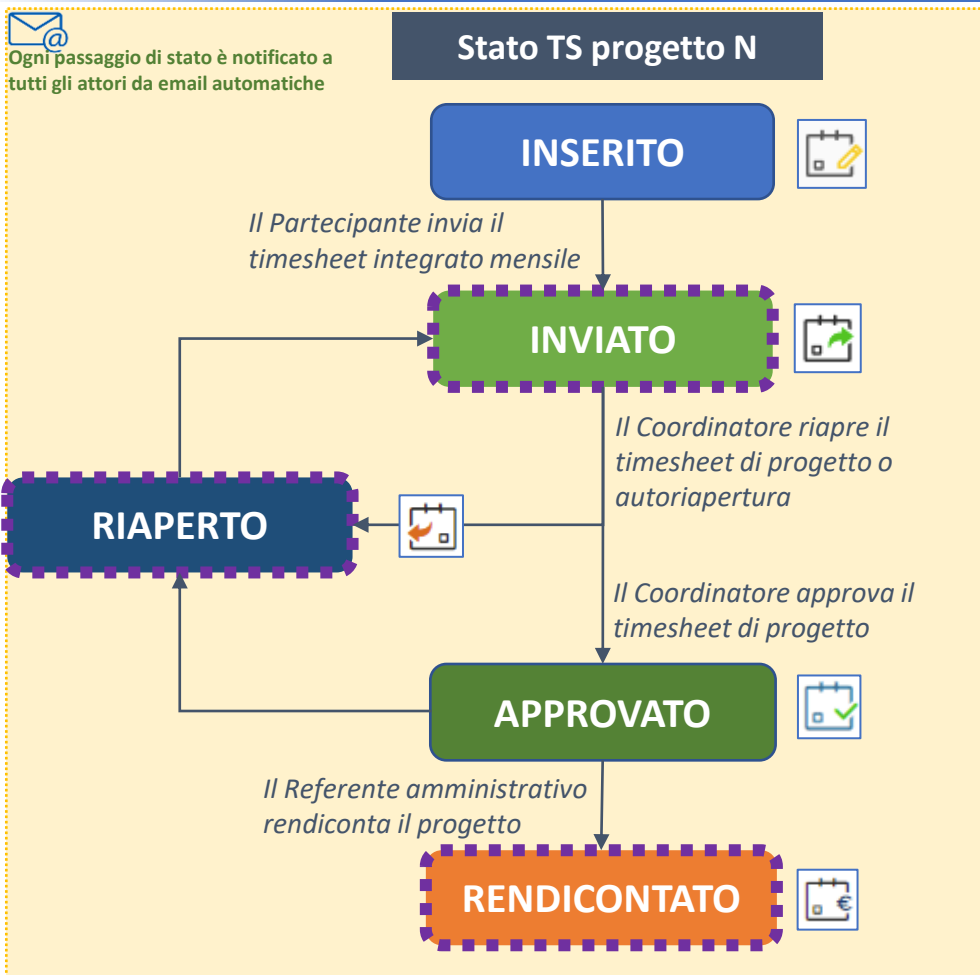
Ogni passaggio di stato è notificato a tutti gli attori da email automatiche

Stato TS progetto N

INSERITO

Il Partecipante invia il timesheet integrato mensile

INVIATO

Il Coordinatore riapre il timesheet di progetto o autoriapertura

RIAPERTO

Il Coordinatore approva il timesheet di progetto

APPROVATO

Il Referente amministrativo rendiconta il progetto

RENDICONTATO